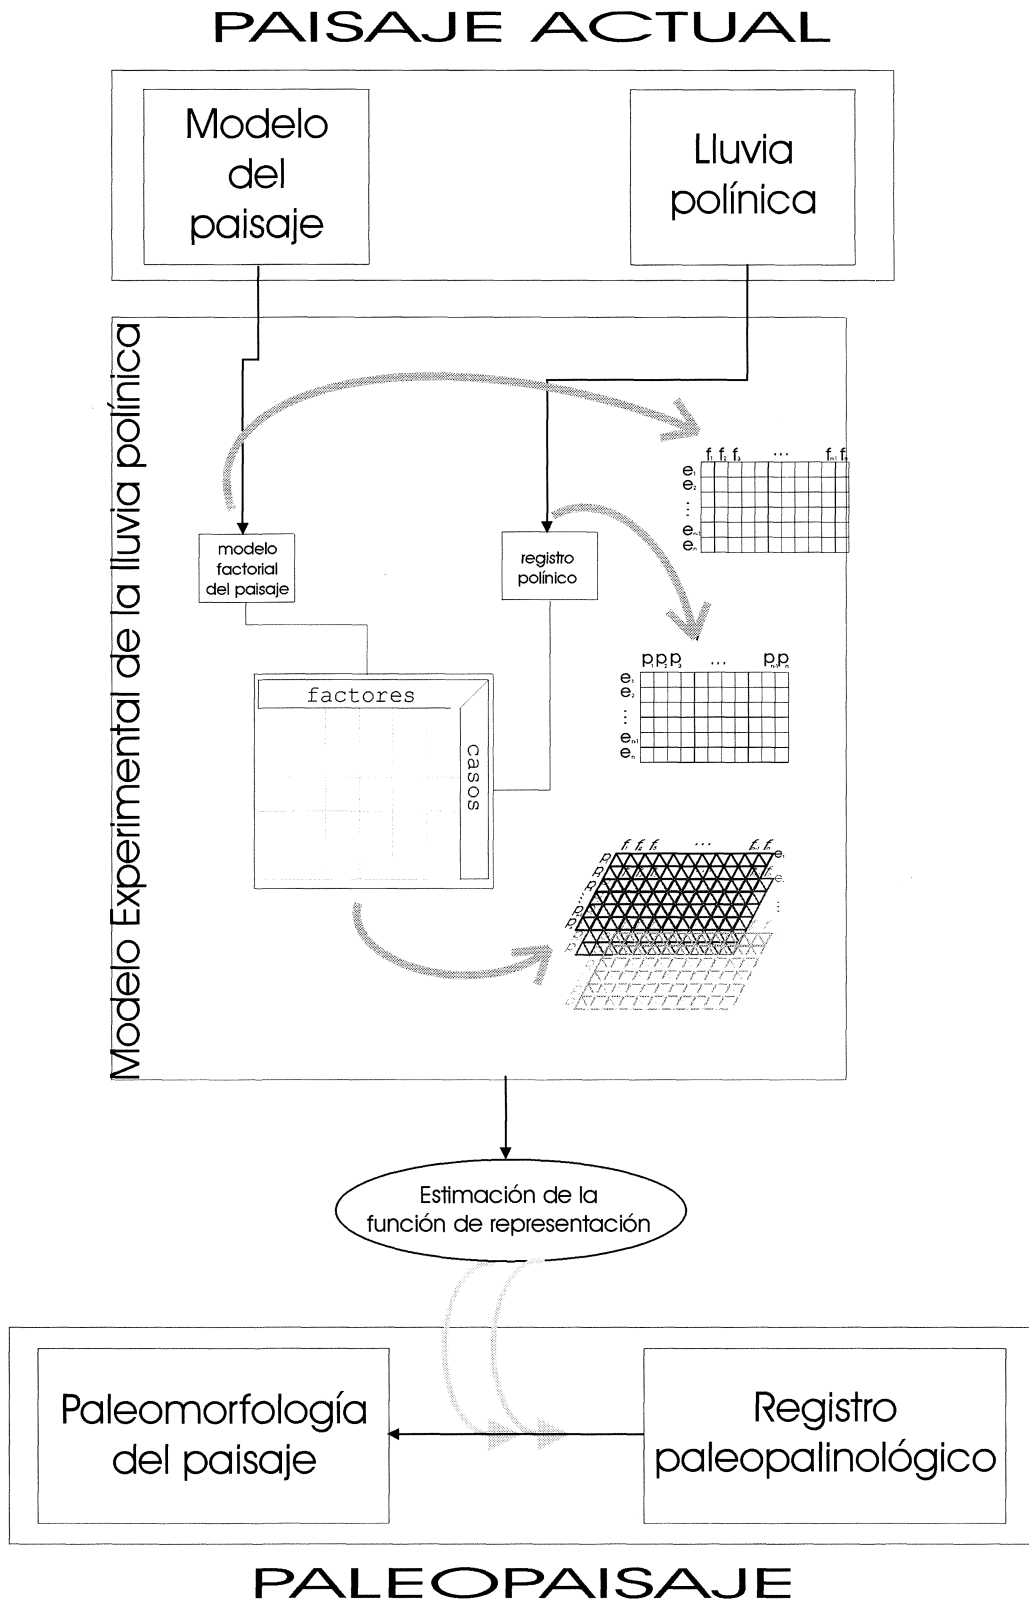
PAISAJE ACTUAL

Modelo del paisaje

Lluvia polínica

Modelo Experimental de la lluvia polínica

$f_1$ $f_2$ $f_3$ ... $f_{n-1}$ $f_n$
$e_1$
$e_2$
⋮
$e_{n-1}$
$e_n$

modelo factorial del paisaje

registro polínico

$p_1$ $p_2$ $p_3$ ... $p_{n-1}$ $p_n$
$e_1$
$e_2$
⋮
$e_{n-1}$
$e_n$

factores

casos

$f_1$ $f_2$ $f_3$ ... $f_{n-1}$ $f_n$
$e_1$
$e_2$
⋮
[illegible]

Estimación de la función de representación

Paleomorfología del paisaje

Registro paleopalinológico

PALEOPAISAJE